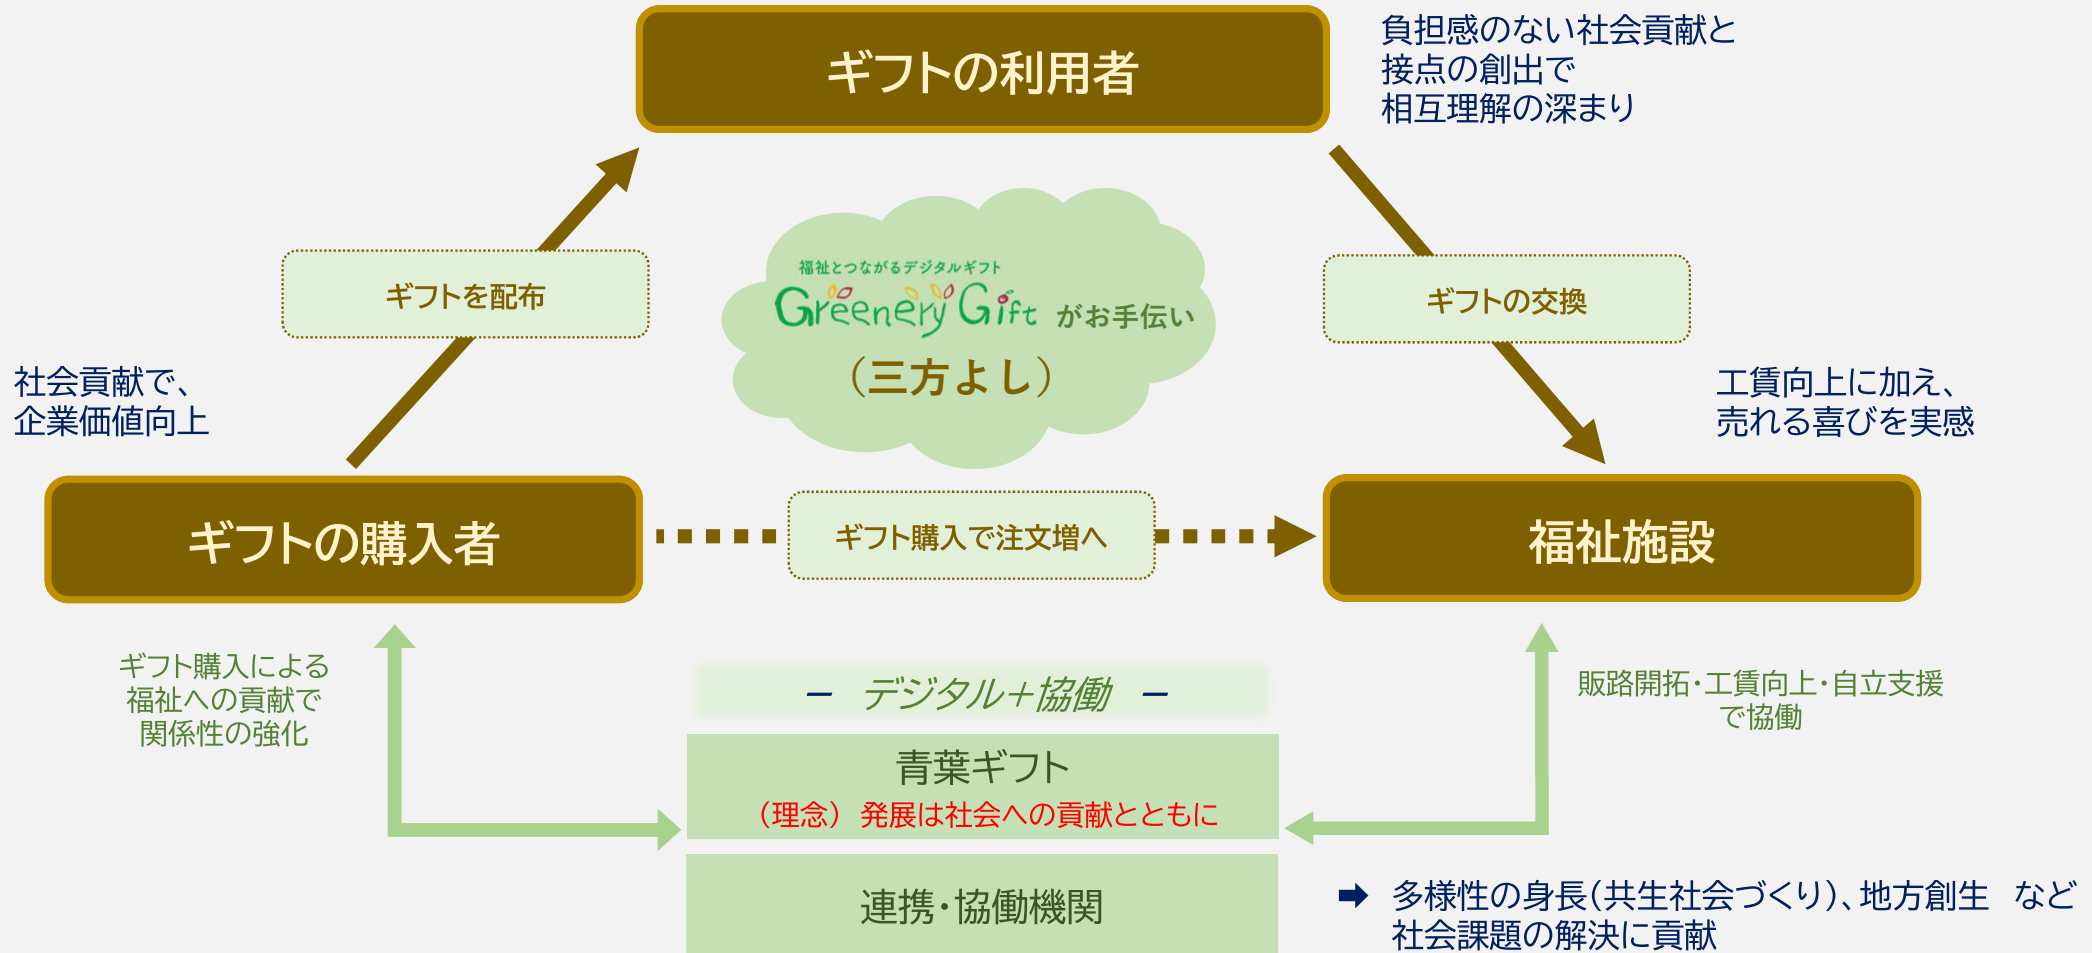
ギフトの利用者

負担感のない社会貢献と
接点の創出で
相互理解の深まり

ギフトを配布

福祉とつながるデジタルギフト
Greenery Gift がお手伝い
（三方よし）

ギフトの交換

社会貢献で、
企業価値向上

工賃向上に加え、
売れる喜びを実感

ギフトの購入者

ギフト購入で注文増へ

福祉施設

ギフト購入による
福祉への貢献で
関係性の強化

－ デジタル＋協働 －

販路開拓・工賃向上・自立支援
で協働

青葉ギフト
（理念）発展は社会への貢献とともに

連携・協働機関

➡ 多様性の身長(共生社会づくり)、地方創生 など
社会課題の解決に貢献